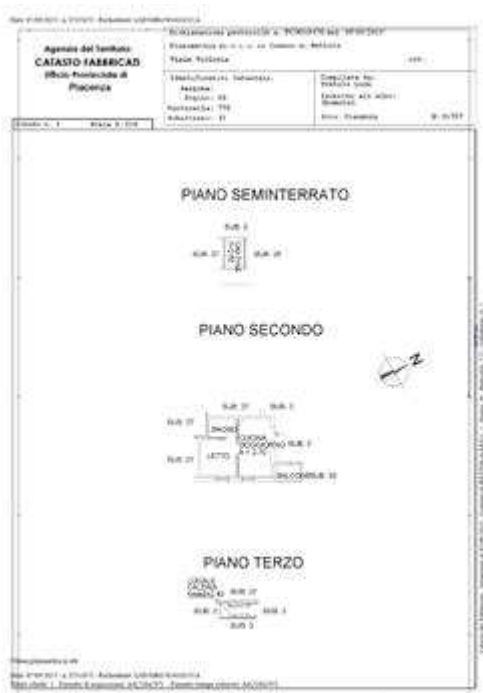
Agenzia del Territorio
CATASTO FABBRICATI
Ufficio Provinciale di
Piacenza

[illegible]

PIANO SEMINTERRATO

SUB 3
SUB 27
SUB 28

PIANO SECONDO

N

SUB 27
SUB 3
BAGNO
CUCINA SOGGIORNO
SUB 3
LETTO
BALCONE
SUB 3

PIANO TERZO

SUB 27
SUB 3
SUB 3

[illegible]